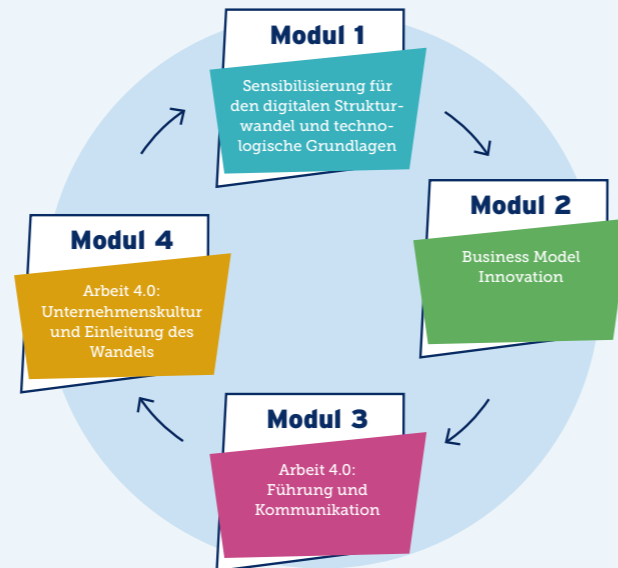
Modul 1

Sensibilisierung für den digitalen Strukturwandel und technologische Grundlagen

Modul 2

Business Model Innovation

Modul 3

Arbeit 4.0: Führung und Kommunikation

Modul 4

Arbeit 4.0: Unternehmenskultur und Einleitung des Wandels